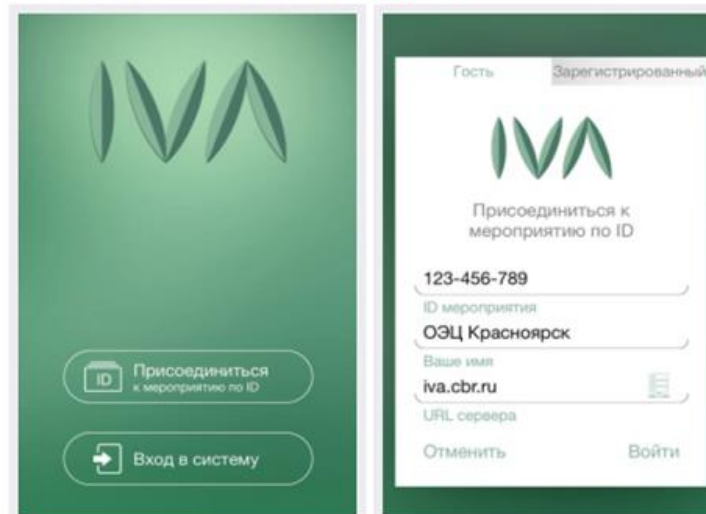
ID Присоединиться к мероприятию по ID

Вход в систему

Гость Зарегистрированный

Присоединиться к мероприятию по ID

123-456-789

ID мероприятия

ОЭЦ Красноярск

Ваше имя

iva.cbr.ru

URL сервера

Отменить Войти